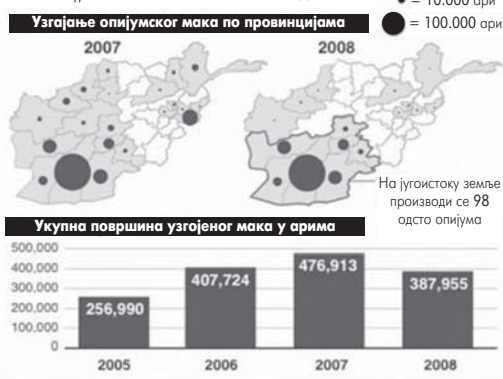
Узгајање опијумског мака по провинцијама

= 10.000 ари
= 100.000 ари

2007

2008

На југоистоку земље производи се 98 одсто опијума

Укупна површина узгојеног мака у арима

500,000
400,000
300,000
200,000
100,000
0

256,990
407,724
476,913
387,955

2005
2006
2007
2008